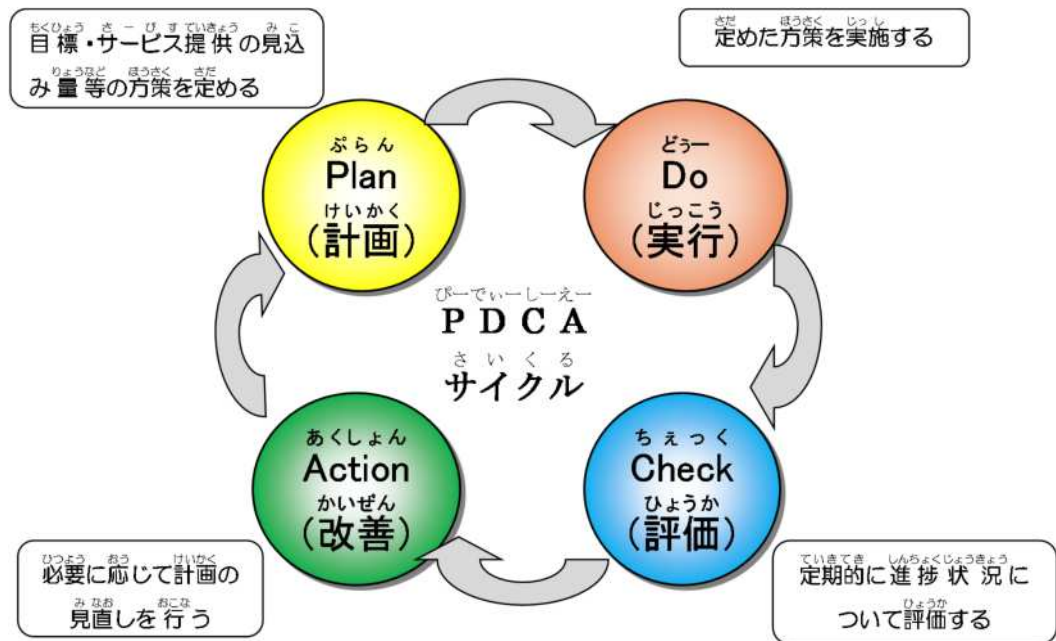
もくひょう さーびすていきょう みこ
目標・サービス提供の見込
りょうなど ほうさく さだ
み量等の方策を定める

さだ ほうさく じっし
定めた方策を実施する

ぷらん
Plan
けいかく
(計画)

どぅー
Do
じっこう
(実行)

ぴーでぃーしーえー
PDCA
さいくる
サイクル

あくしょん
Action
かいぜん
(改善)

ちぇっく
Check
ひょうか
(評価)

ひつよう おう けいかく
必要に応じて計画の
みなお おこな
見直しを行う

ていきてき しんちょくじょうきょう
定期的に進捗状況に
ひょうか
ついて評価する